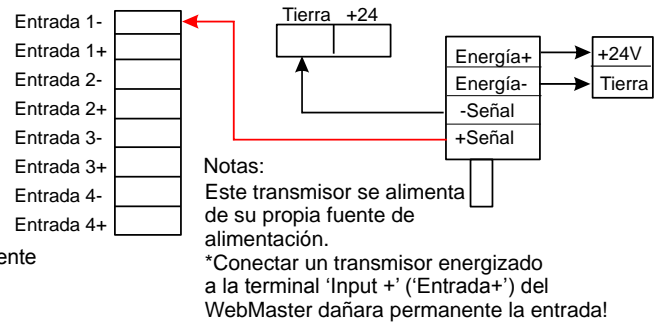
Entrada 1-
Entrada 1+
Entrada 2-
Entrada 2+
Entrada 3-
Entrada 3+
Entrada 4-
Entrada 4+
ente

Tierra +24

Energía+
Energía-
-Señal
+Señal

+24V
Tierra

Notas:
Este transmisor se alimenta de su propia fuente de alimentación.
*Conectar un transmisor energizado a la terminal 'Input +' ('Entrada+') del WebMaster dañara permanente la entrada!